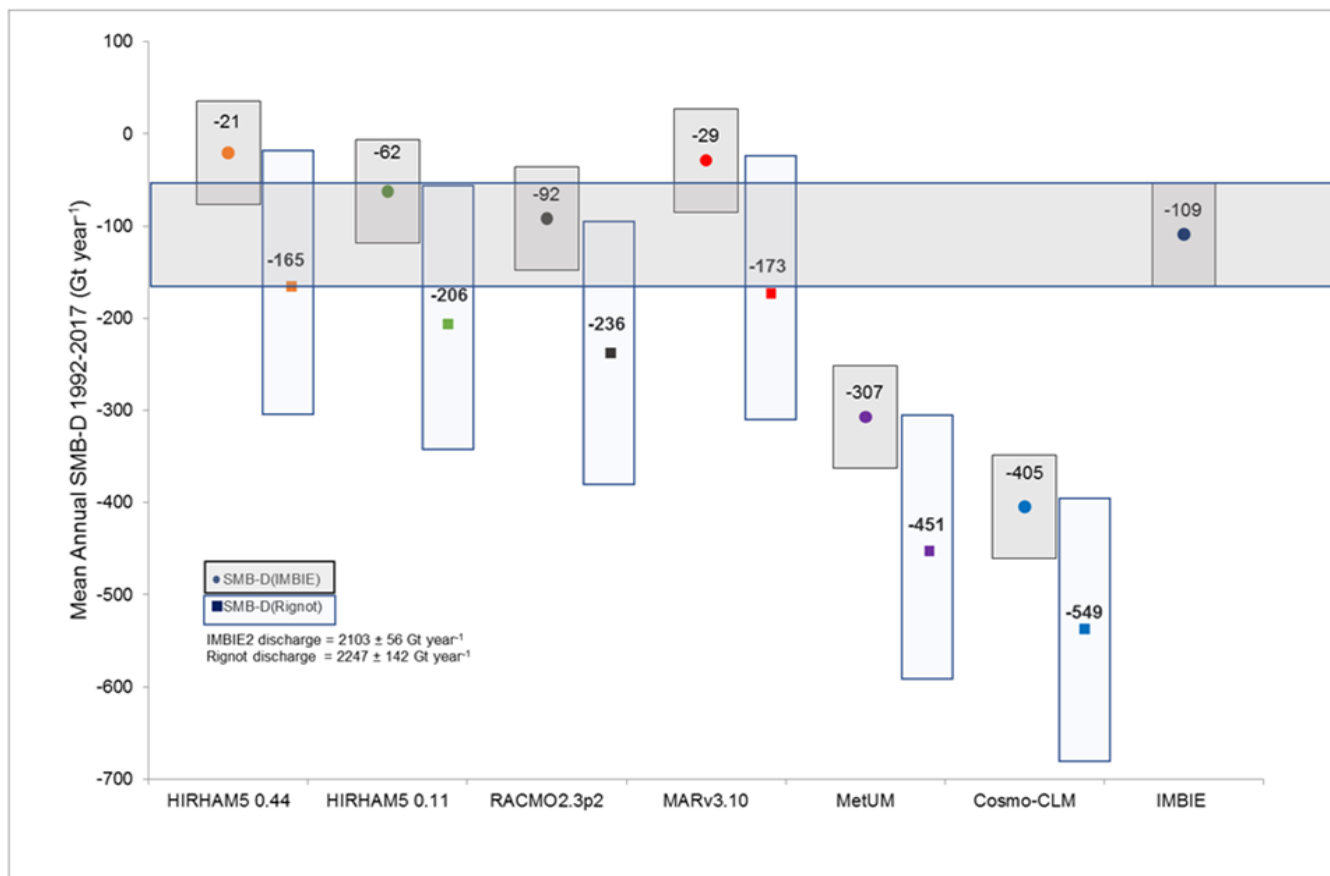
100
0
-100
-200
-300
-400
-500
-600
-700

Mean Annual SMB-D 1992-2017 (Gt year$^{-1}$)

-21
-165
-62
-206
-92
-236
-29
-173
-307
-451
-405
-549
-109

SMB-D(IMBIE)
SMB-D(Rignot)
IMBIE2 discharge = 2103 ± 56 Gt year$^{-1}$
Rignot discharge = 2247 ± 142 Gt year$^{-1}$

HIRHAM5 0.44
HIRHAM5 0.11
RACMO2.3p2
MARv3.10
MetUM
Cosmo-CLM
IMBIE